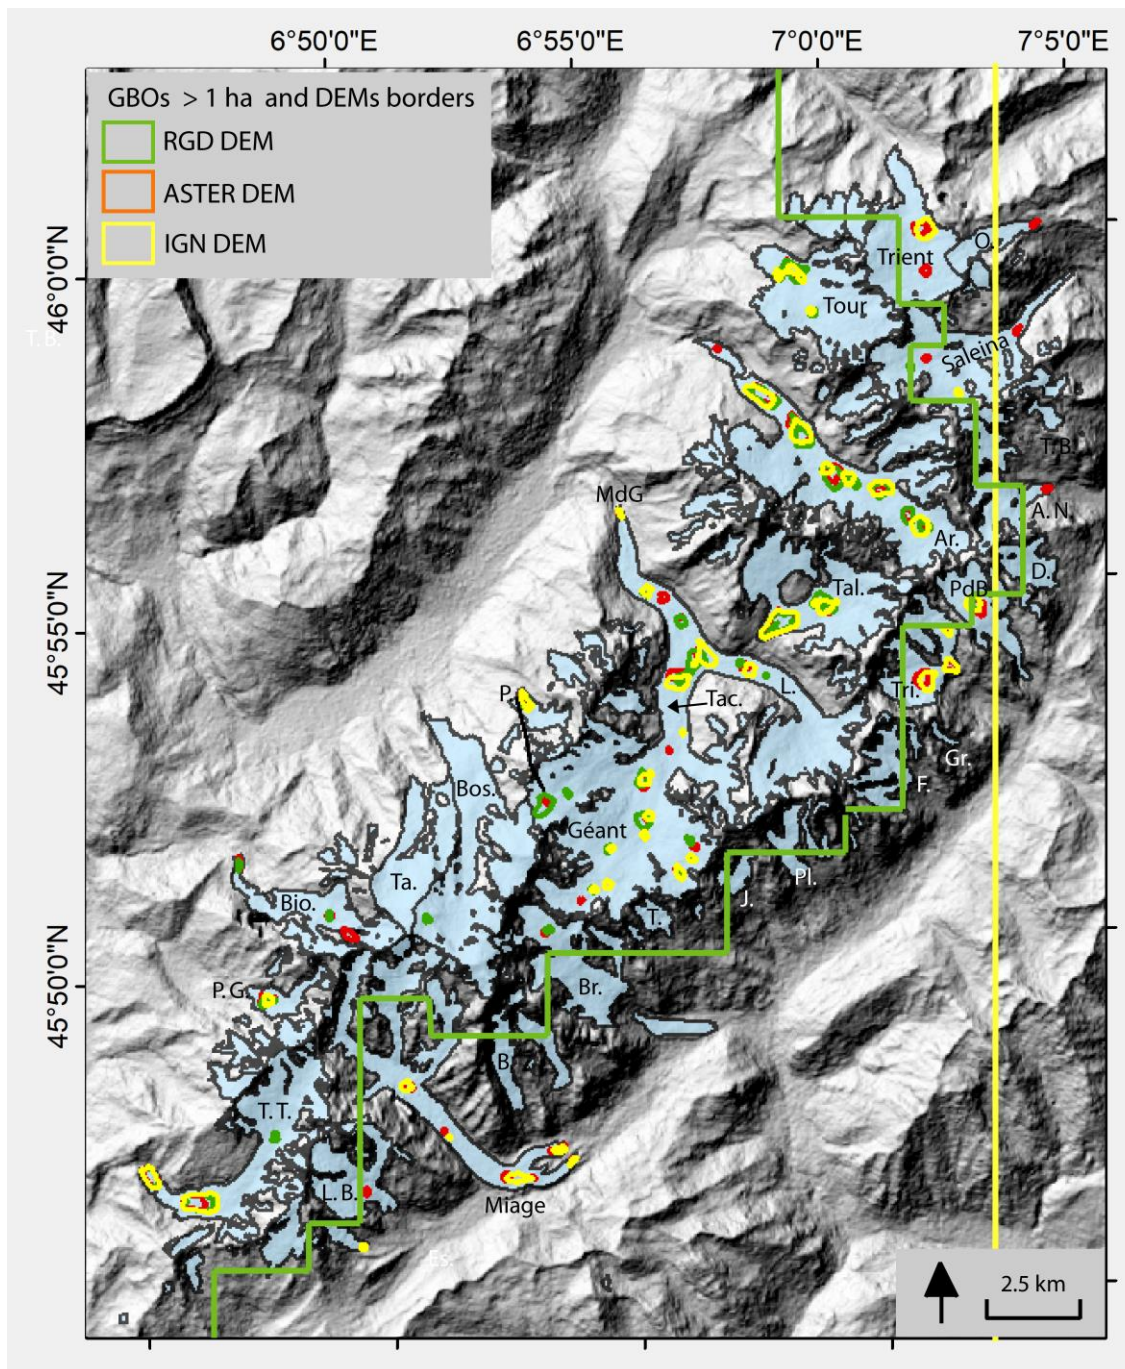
6°50'0"E
6°55'0"E
7°0'0"E
7°5'0"E

GBOs > 1 ha and DEMs borders
RGD DEM
ASTER DEM
IGN DEM

46°0'0"N
45°55'0"N
45°50'0"N

T. B.
Trient
O.
Tour
Saleina
T.B.
A.N.
MdG
Ar.
D.
Tal.
PdB
L.
Tri.
P.
Tac.
Gr.
F.
Bos.
Géant
Pl.
Ta.
J.
Bio.
T.
Br.
P.G.
B.
T. T.
L. B.
Miage
2.5 km